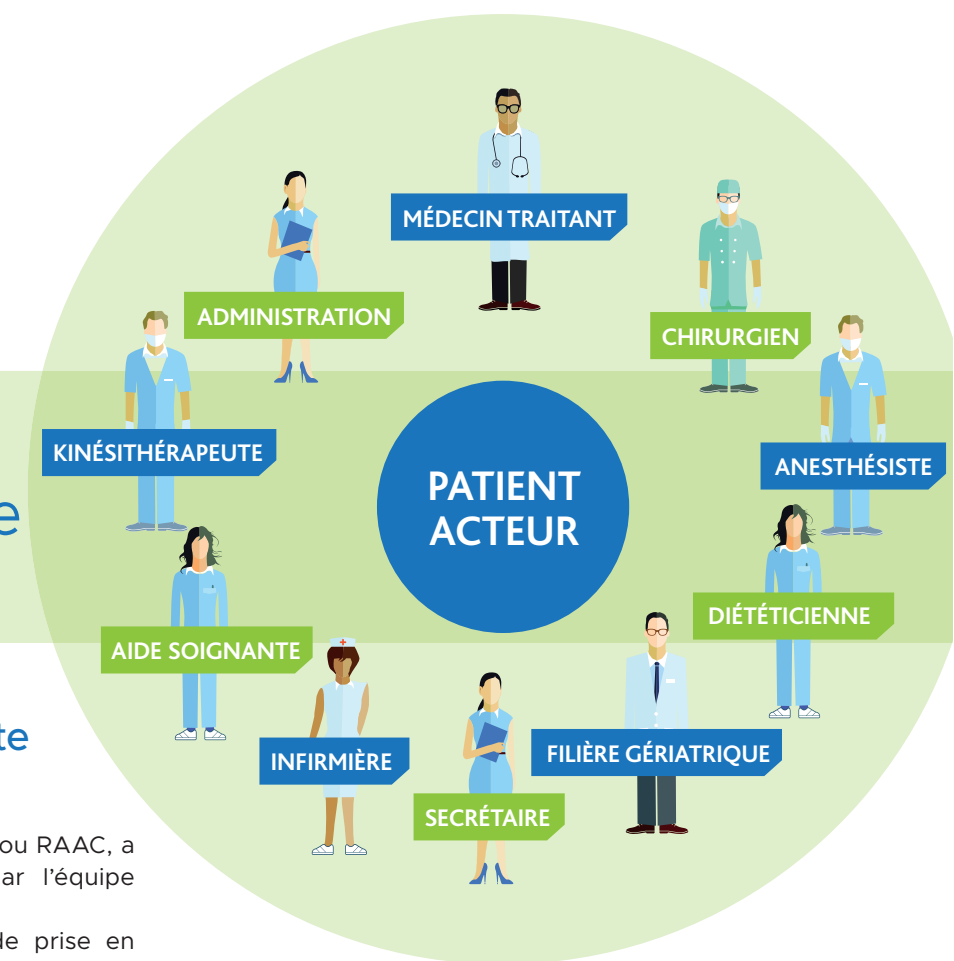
MÉDECIN TRAITANT

ADMINISTRATION

CHIRURGIEN

KINÉSITHÉRAPEUTE

PATIENT ACTEUR

ANESTHÉSISTE

e

DIÉTÉTICIENNE

AIDE SOIGNANTE

te

INFIRMIÈRE

FILIÈRE GÉRIATRIQUE

SECRÉTAIRE

ou RAAC, a
ar l'équipe

le prise en